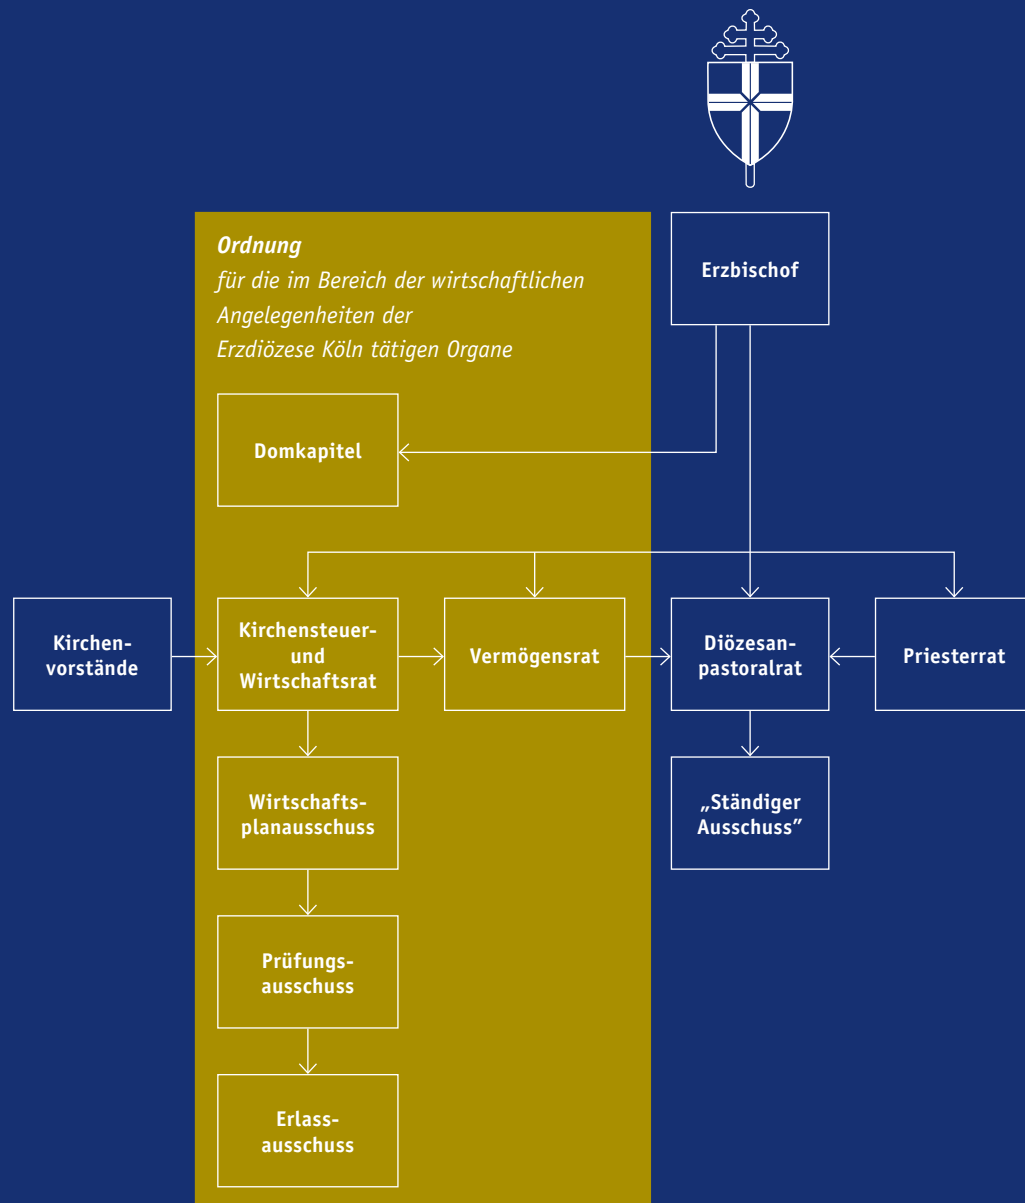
Ordnung
für die im Bereich der wirtschaftlichen Angelegenheiten der Erzdiözese Köln tätigen Organe

Erzbischof

Domkapitel

Kirchenvorstände

Kirchensteuer- und Wirtschaftsrat

Vermögensrat

Diözesanpastoralrat

Priesterrat

Wirtschaftsplanausschuss

„Ständiger Ausschuss"

Prüfungsausschuss

Erlassausschuss